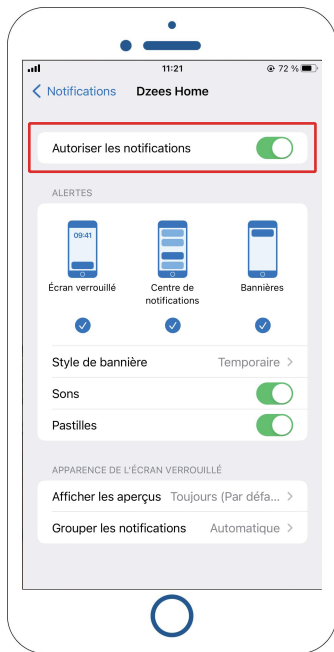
11:21
72 %

Notifications
Dzees Home

Autoriser les notifications

ALERTES

09:41

Écran verrouillé
Centre de notifications
Bannières

Style de bannière
Temporaire >

Sons

Pastilles

APPARENCE DE L'ÉCRAN VERROUILLÉ

Afficher les aperçus
Toujours (Par défa... >

Grouper les notifications
Automatique >